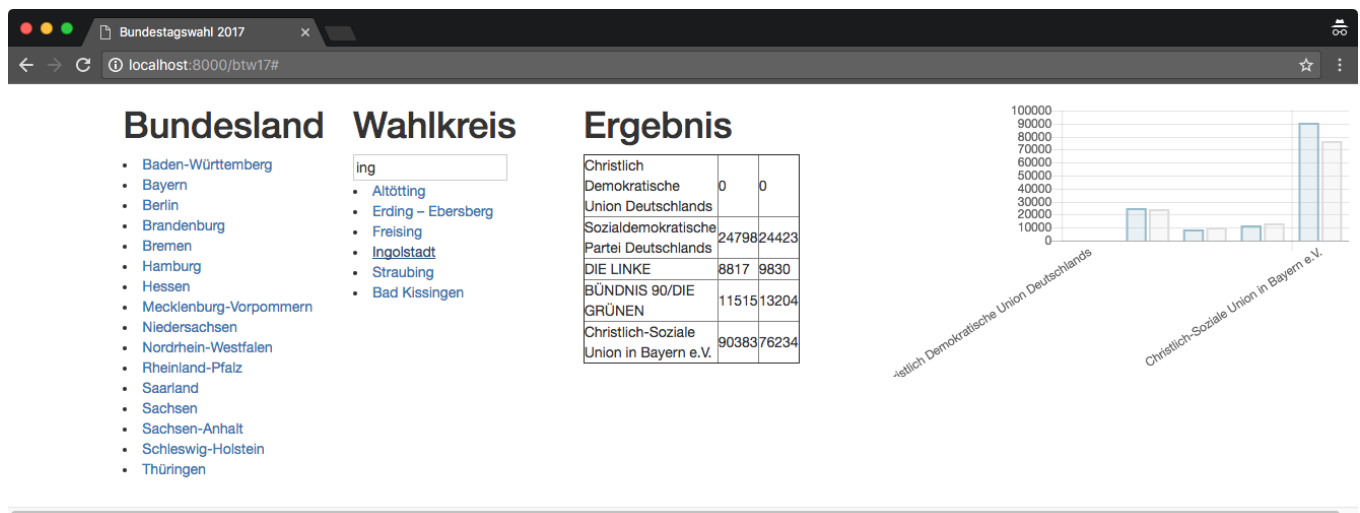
Bundestagswahl 2017

localhost:8000/btw17#

Bundesland

- Baden-Württemberg
- Bayern
- Berlin
- Brandenburg
- Bremen
- Hamburg
- Hessen
- Mecklenburg-Vorpommern
- Niedersachsen
- Nordrhein-Westfalen
- Rheinland-Pfalz
- Saarland
- Sachsen
- Sachsen-Anhalt
- Schleswig-Holstein
- Thüringen

Wahlkreis

ing

- Altötting
- Erding – Ebersberg
- Freising
- Ingolstadt
- Straubing
- Bad Kissingen

Ergebnis

| Christlich Demokratische Union Deutschlands | 0 | 0 |
|---|---|---|
| Sozialdemokratische Partei Deutschlands | 24798 | 24423 |
| DIE LINKE | 8817 | 9830 |
| BÜNDNIS 90/DIE GRÜNEN | 11515 | 13204 |
| Christlich-Soziale Union in Bayern e.V. | 90383 | 76234 |

100000
90000
80000
70000
60000
50000
40000
30000
20000
10000
0

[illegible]istlich Demokratische Union Deutschlands
Christlich-Soziale Union in Bayern e.V.